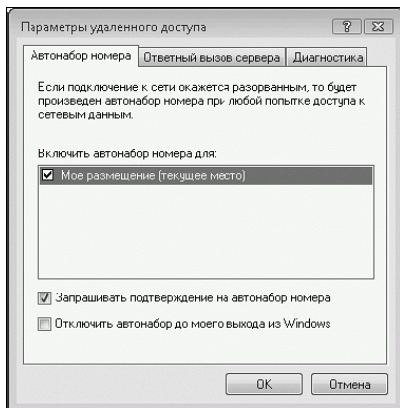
Параметры удаленного доступа

? ✕

Автонабор номера | Ответный вызов сервера | Диагностика

Если подключение к сети окажется разорванным, то будет произведен автонабор номера при любой попытке доступа к сетевым данным.

Включить автонабор номера для:

☑ Мое размещение (текущее место)

☑ Запрашивать подтверждение на автонабор номера

☐ Отключить автонабор до моего выхода из Windows

OK   Отмена